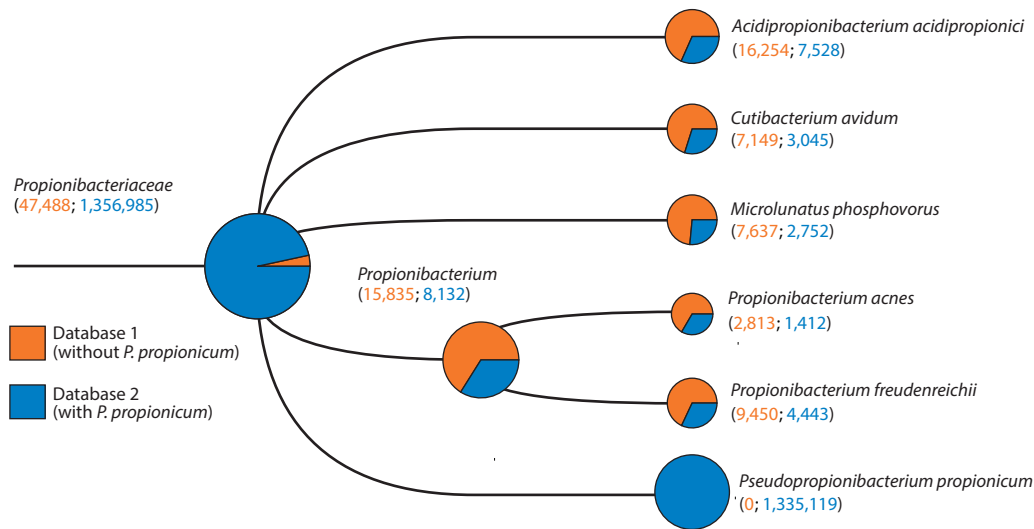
Acidipropionibacterium acidipropionici
(16,254; 7,528)

Cutibacterium avidum
(7,149; 3,045)

Propionibacteriaceae
(47,488; 1,356,985)

Microlunatus phosphovorus
(7,637; 2,752)

Propionibacterium
(15,835; 8,132)

Propionibacterium acnes
(2,813; 1,412)

Database 1
(without P. propionicum)

Database 2
(with P. propionicum)

Propionibacterium freudenreichii
(9,450; 4,443)

Pseudopropionibacterium propionicum
(0; 1,335,119)